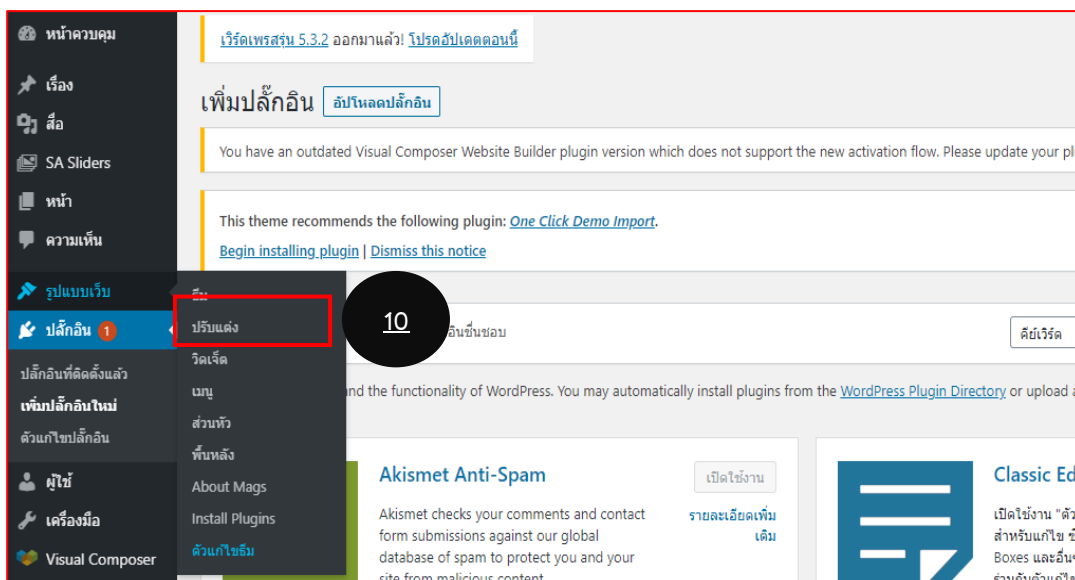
หน้าควบคุม

เรื่อง

สื่อ

SA Sliders

หน้า

ความเห็น

รูปแบบเว็บ

ปลั๊กอิน 1

ปลั๊กอินที่ติดตั้งแล้ว

เพิ่มปลั๊กอินใหม่

ตัวแก้ไขปลั๊กอิน

ผู้ใช้

เครื่องมือ

Visual Composer

ธีม

ปรับแต่ง

วิดเจ็ต

เมนู

ส่วนหัว

พื้นหลัง

About Mags

Install Plugins

ตัวแก้ไขธีม

10

เวิร์ดเพรสรุ่น 5.3.2 ออกมาแล้ว! โปรดอัปเดตตอนนี้

เพิ่มปลั๊กอิน อัปโหลดปลั๊กอิน

You have an outdated Visual Composer Website Builder plugin version which does not support the new activation flow. Please update your pl

This theme recommends the following plugin: One Click Demo Import.

Begin installing plugin | Dismiss this notice

อินชื่นชอบ

คีย์เวิร์ด

nd the functionality of WordPress. You may automatically install plugins from the WordPress Plugin Directory or upload a

Akismet Anti-Spam

เปิดใช้งาน

รายละเอียดเพิ่มเติม

Akismet checks your comments and contact form submissions against our global database of spam to protect you and your site from malicious content.

Classic Ed

เปิดใช้งาน "ตัว
สำหรับแก้ไข ข
Boxes และอื่น
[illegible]